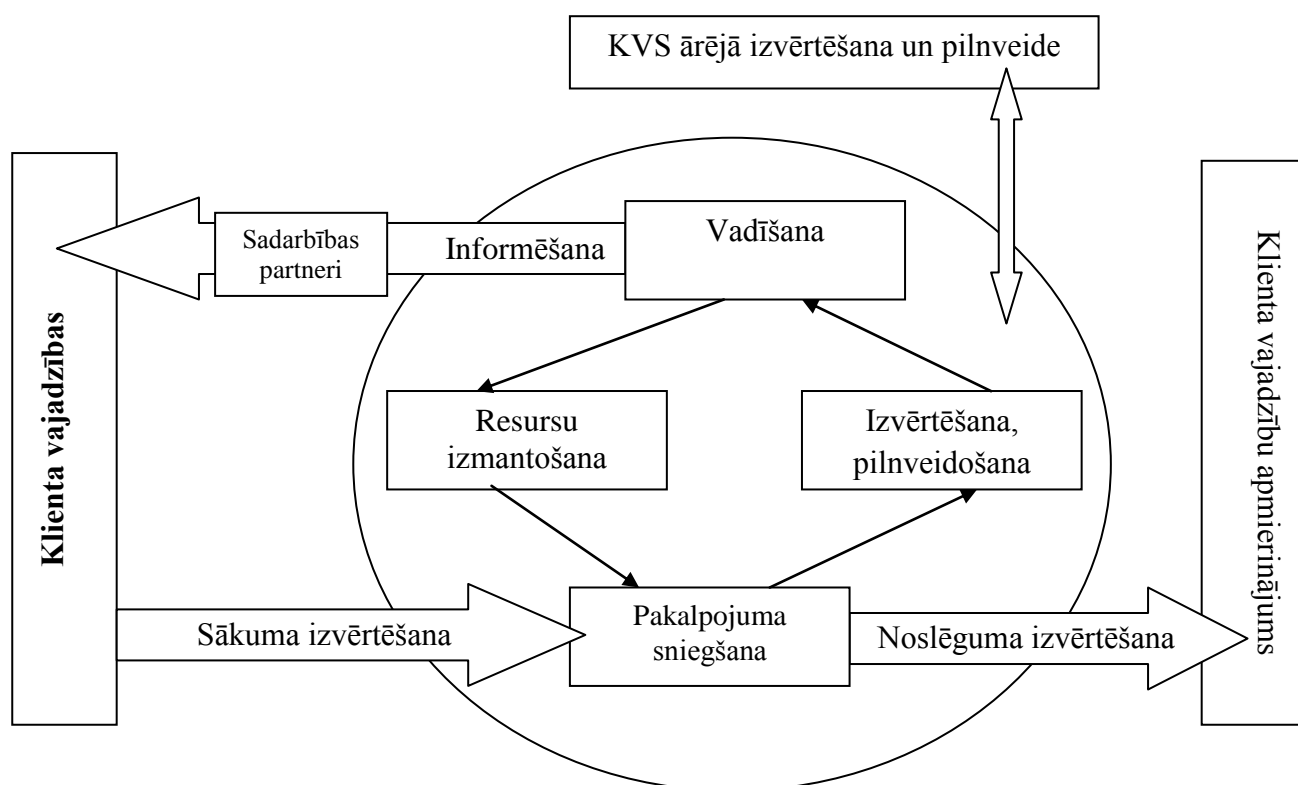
KVS ārējā izvērtēšana un pilnveide

Klienta vajadzības

Sadarbības partneri

Informēšana

Vadīšana

Klienta vajadzību apmierinājums

Resursu izmantošana

Izvērtēšana, pilnveidošana

Sākuma izvērtēšana

Pakalpojuma sniegšana

Noslēguma izvērtēšana